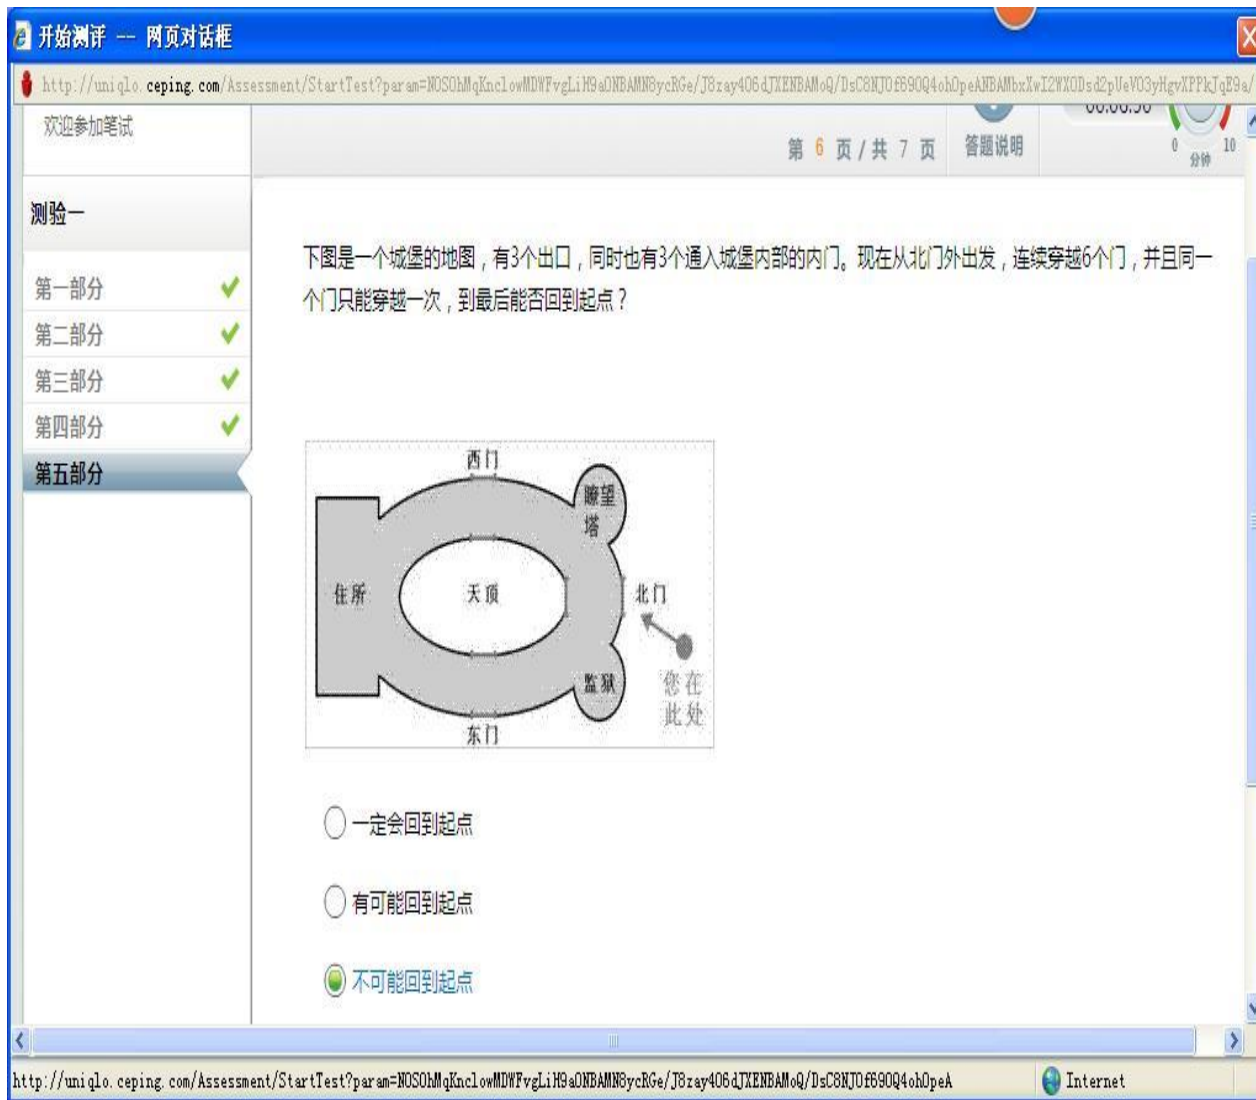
开始测评 -- 网页对话框

http://uniqlo.ceping.com/Assessment/StartTest?param=NOSOhMqKnclowMDWFvgLiH9aONBAMN8ycRGe/J8zay406dJXENBAMoQ/DsC8NJOf690Q4ohOpeANBAMbxXwI2WXODsd2pUeVO3yHgvXPPkJqE9a/

欢迎参加笔试

第 6 页 / 共 7 页 答题说明

0 10 分钟

测验一

第一部分
第二部分
第三部分
第四部分
第五部分

下图是一个城堡的地图，有3个出口，同时也有3个通入城堡内部的内门。现在从北门外出发，连续穿越6个门，并且同一个门只能穿越一次，到最后能否回到起点？

西门
瞭望塔
住所
天顶
北门
监狱
您在此处
东门

一定会回到起点

有可能回到起点

不可能回到起点

http://uniqlo.ceping.com/Assessment/StartTest?param=NOSOhMqKnclowMDWFvgLiH9aONBAMN8ycRGe/J8zay406dJXENBAMoQ/DsC8NJOf690Q4ohOpeA

Internet